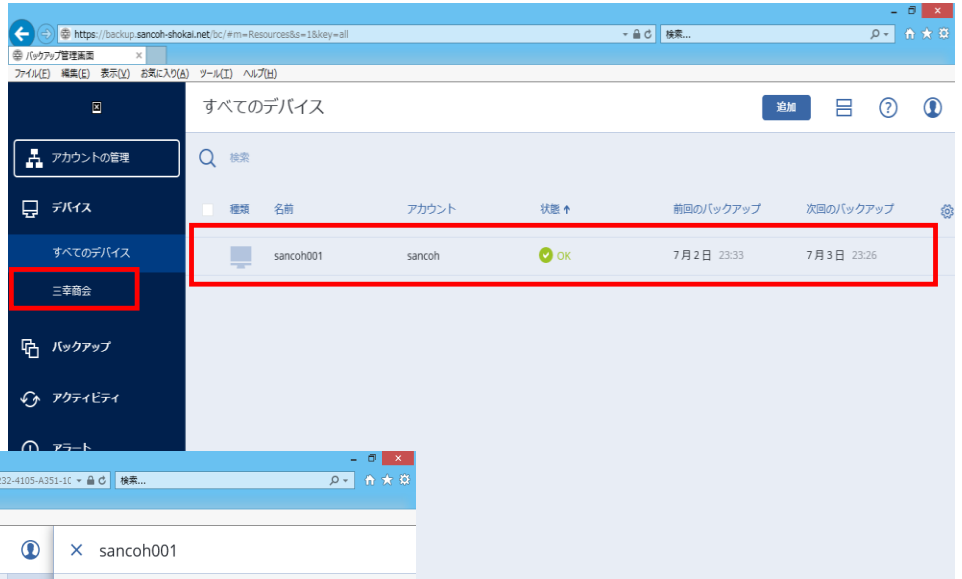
https://backup.sancoh-shokai.net/bc/#m=Resources&s=1&key=all
検索...
バックアップ管理画面
ファイル(F) 編集(E) 表示(V) お気に入り(A) ツール(T) ヘルプ(H)

すべてのデバイス
追加

アカウントの管理
デバイス
すべてのデバイス
三幸商会
バックアップ
アクティビティ
アラート

検索

| 種類 | 名前 | アカウント | 状態 ↑ | 前回のバックアップ | 次回のバックアップ |
|---|---|---|---|---|---|
| | sancoh001 | sancoh | OK | 7月2日 23:33 | 7月3日 23:26 |

232-4105-A351-1C
検索...
× sancoh001